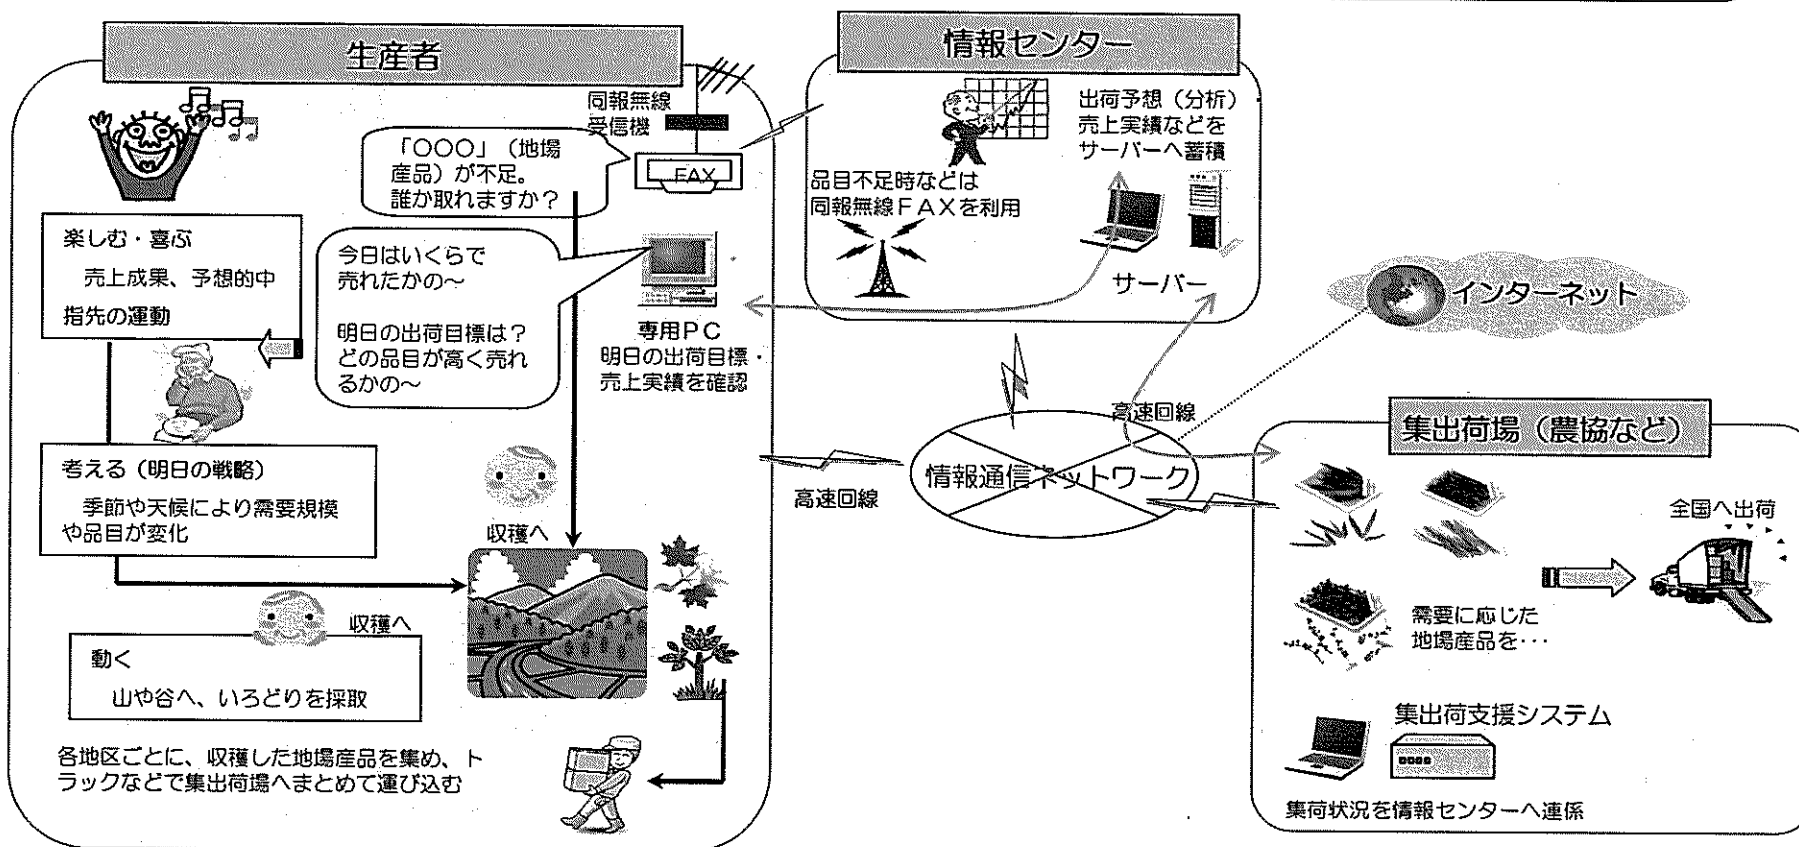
生産者

同報無線受信機

「OOO」（地場産品）が不足。誰か取れますか？

FAX

楽しむ・喜ぶ

売上成果、予想的中

指先の運動

今日はいくらで売れたかの～

明日の出荷目標は？どの品目が高く売れるかの～

専用PC
明日の出荷目標・売上実績を確認

考える（明日の戦略）

季節や天候により需要規模や品目が変化

収穫へ

収穫へ

動く

山や谷へ、いろどりを採取

各地区ごとに、収穫した地場産品を集め、トラックなどで集出荷場へまとめて運び込む

情報センター

出荷予想（分析）
売上実績などをサーバーへ蓄積

品目不足時などは
同報無線FAXを利用

サーバー

インターネット

高速回線

高速回線

情報通信ネットワーク

集出荷場（農協など）

全国へ出荷

需要に応じた地場産品を・・・

集出荷支援システム

集荷状況を情報センターへ連係